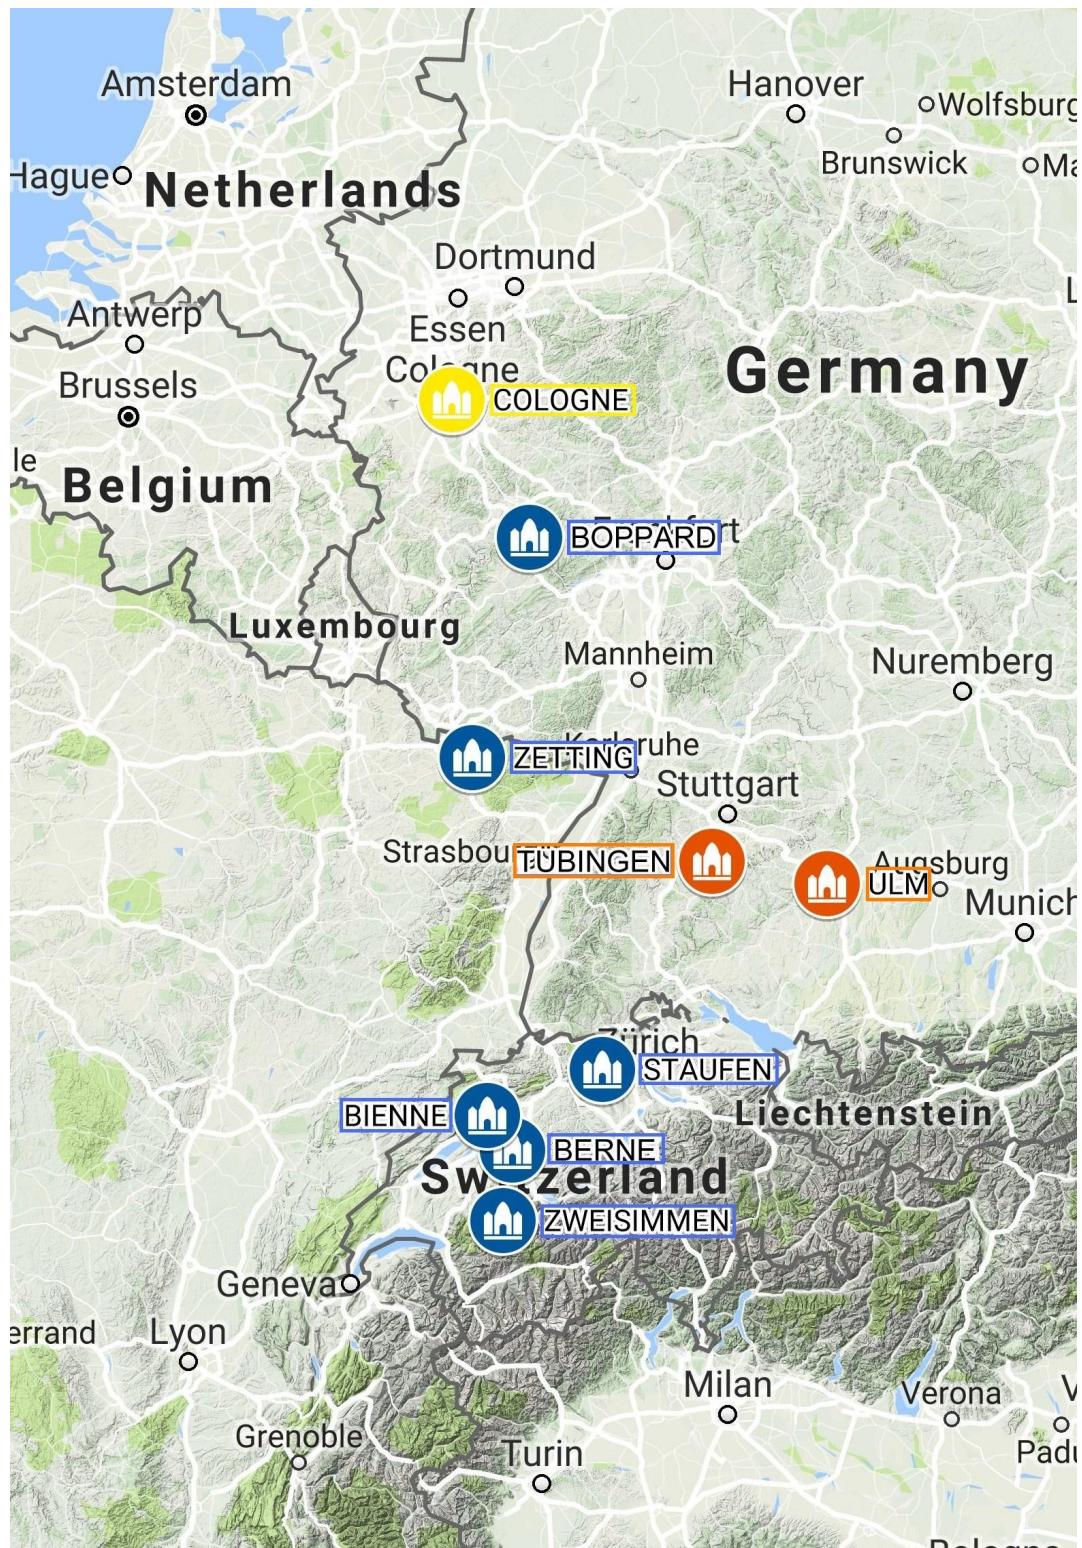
Amsterdam
Hanover
Wolfsburg
Brunswick
Hague
Netherlands
Dortmund
Essen
Antwerp
Cologne
Brussels
COLOGNE
Germany
Belgium
BOPPARD
Luxembourg
Mannheim
Nuremberg
ZETTING
Stuttgart
Strasbou
TÜBINGEN
Augsburg
ULM
Munich
STAUFEN
BIENNE
Liechtenstein
BERNE
Sw zerland
ZWEISIMMEN
Geneva
Lyon
Milan
Verona
Grenoble
Turin